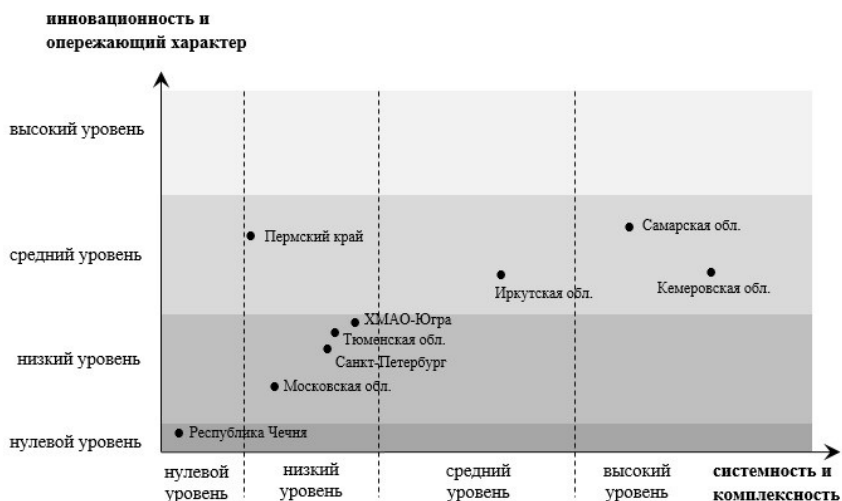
инновационность и опережающий характер

высокий уровень

средний уровень

низкий уровень

нулевой уровень

Пермский край

Самарская обл.

Иркутская обл.

Кемеровская обл.

ХМАО-Югра

Тюменская обл.

Санкт-Петербург

Московская обл.

Республика Чечня

нулевой уровень

низкий уровень

средний уровень

высокий уровень

системность и комплексность